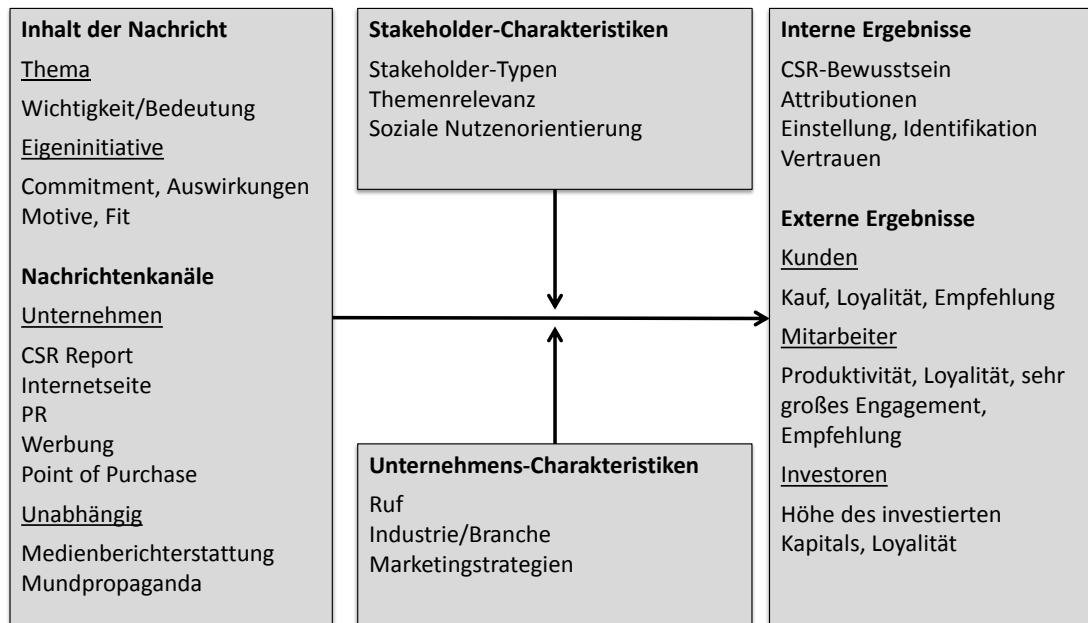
Inhalt der Nachricht

Thema

Wichtigkeit/Bedeutung

Eigeninitiative

Commitment, Auswirkungen
Motive, Fit

Nachrichtenkanäle

Unternehmen

CSR Report
Internetseite
PR
Werbung
Point of Purchase

Unabhängig

Medienberichterstattung
Mundpropaganda

Stakeholder-Charakteristiken

Stakeholder-Typen
Themenrelevanz
Soziale Nutzenorientierung

Unternehmens-Charakteristiken

Ruf
Industrie/Branche
Marketingstrategien

Interne Ergebnisse

CSR-Bewusstsein
Attributionen
Einstellung, Identifikation
Vertrauen

Externe Ergebnisse

Kunden

Kauf, Loyalität, Empfehlung

Mitarbeiter

Produktivität, Loyalität, sehr großes Engagement, Empfehlung

Investoren

Höhe des investierten Kapitals, Loyalität